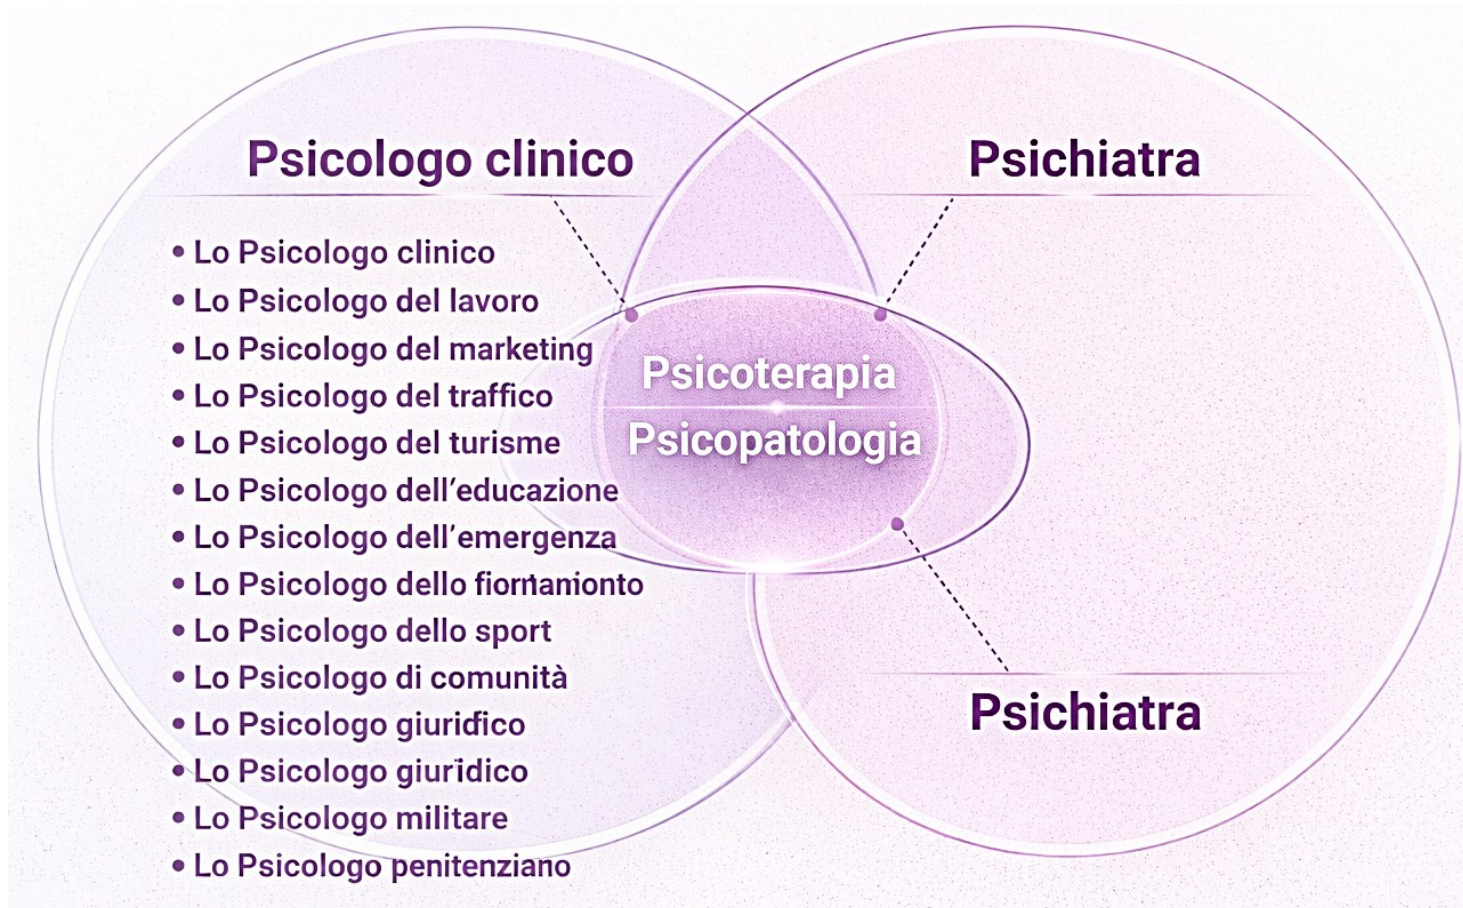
Psicologo clinico

- Lo Psicologo clinico
- Lo Psicologo del lavoro
- Lo Psicologo del marketing
- Lo Psicologo del traffico
- Lo Psicologo del turisme
- Lo Psicologo dell'educazione
- Lo Psicologo dell'emergenza
- Lo Psicologo dello fiornaniont o
- Lo Psicologo dello sport
- Lo Psicologo di comunità
- Lo Psicologo giuridico
- Lo Psicologo giuridico
- Lo Psicologo militare
- Lo Psicologo penitenziano

Psichiatra

Psicoterapia

Psicopatologia

Psichiatra